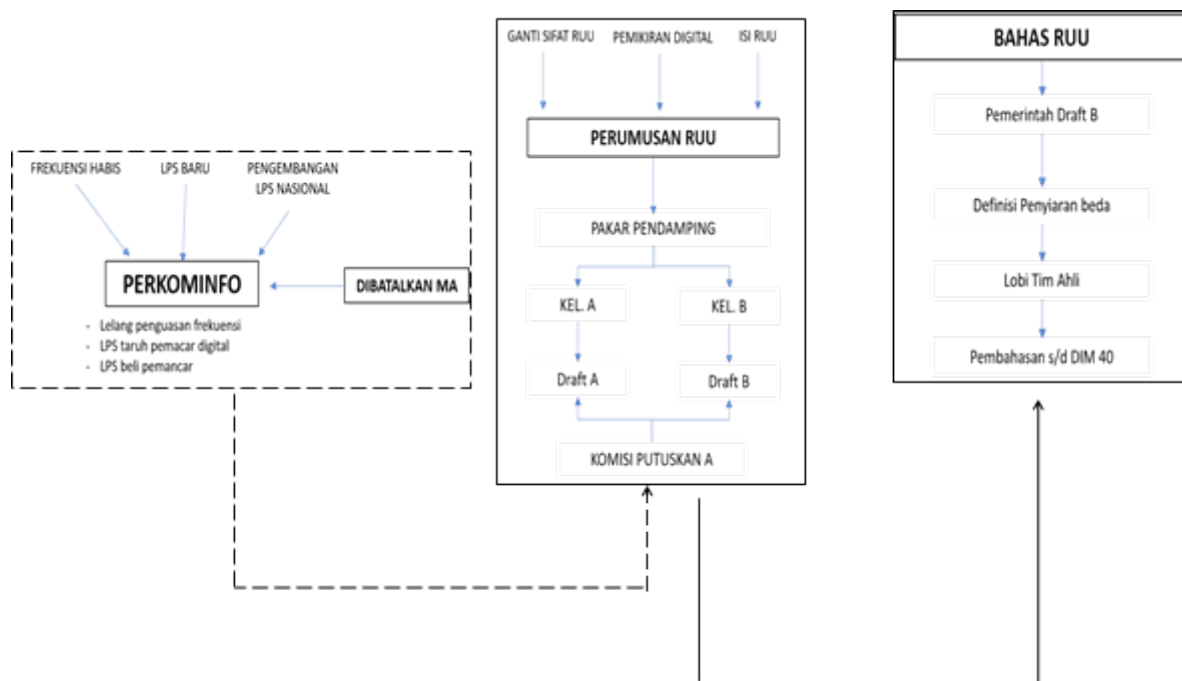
FREKUENSI HABIS
LPS BARU
PENGEMBANGAN LPS NASIONAL

PERKOMINFO

DIBATALKAN MA

- Lelang penguasan frekuensi
- LPS taruh pemacar digital
- LPS beli pemancar

GANTI SIFAT RUU
PEMIKIRAN DIGITAL
ISI RUU

PERUMUSAN RUU

PAKAR PENDAMPING

KEL. A
KEL. B

Draft A
Draft B

KOMISI PUTUSKAN A

BAHAS RUU

Pemerintah Draft B

Definisi Penyiaran beda

Lobi Tim Ahli

Pembahasan s/d DIM 40